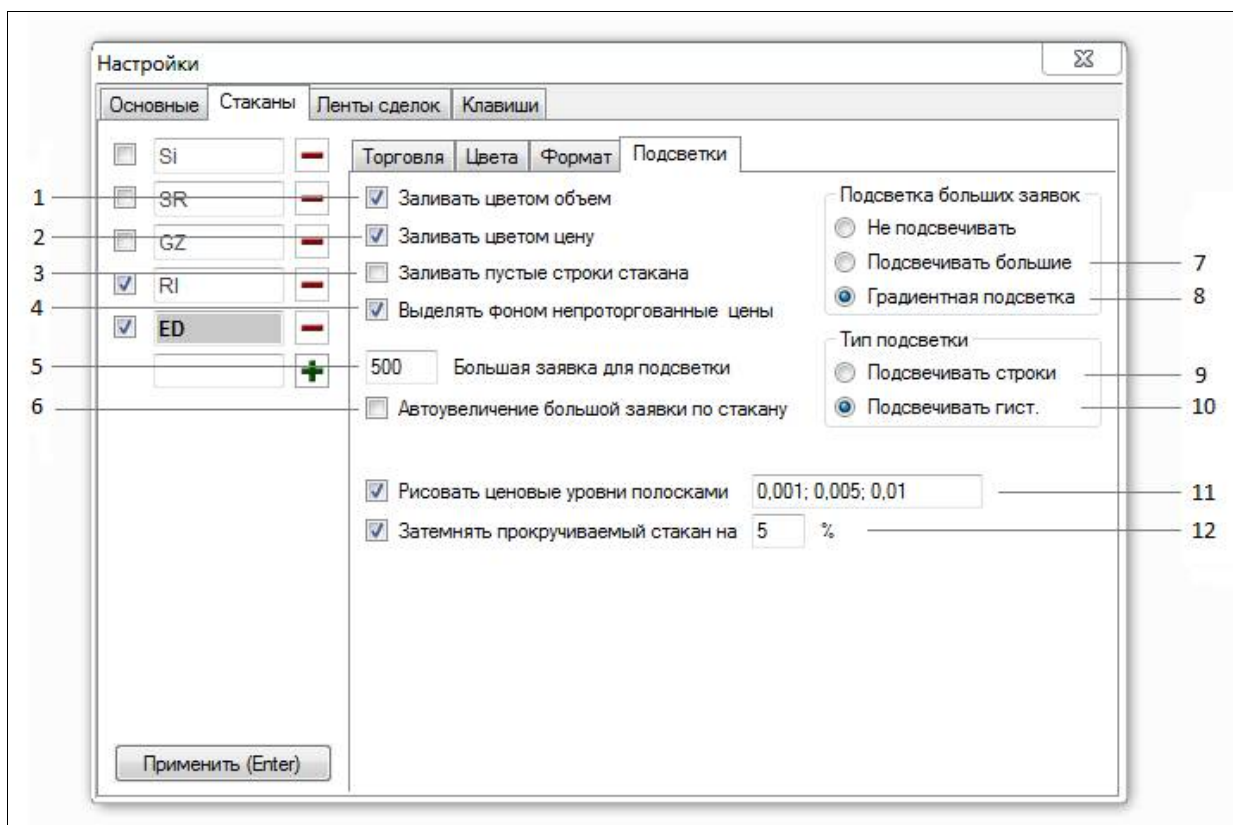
Настройки

Основные | Стаканы | Ленты сделок | Клавиши

Si
SR
GZ
RI
ED

Торговля | Цвета | Формат | Подсветки

1 Заливать цветом объем
2 Заливать цветом цену
3 Заливать пустые строки стакана
4 Выделять фоном непроторгованные цены
5 500 Большая заявка для подсветки
6 Автоувеличение большой заявки по стакану

Подсветка больших заявок
Не подсвечивать
Подсвечивать большие 7
Градиентная подсветка 8

Тип подсветки
Подсвечивать строки 9
Подсвечивать гист. 10

Рисовать ценовые уровни полосками 0,001; 0,005; 0,01 11
Затемнять прокручиваемый стакан на 5 % 12

Применить (Enter)